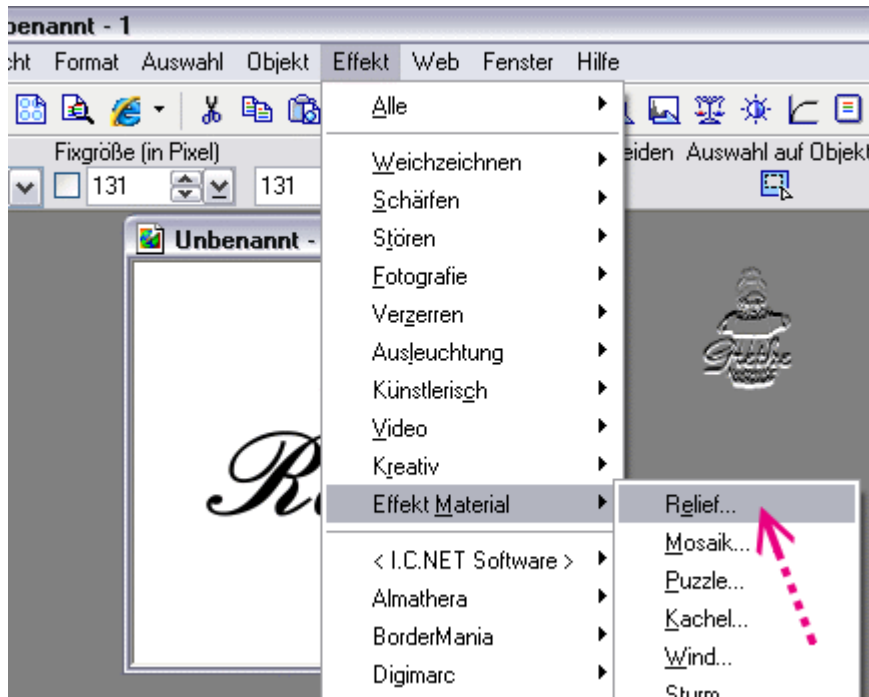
benannt - 1

cht Format Auswahl Objekt Effekt Web Fenster Hilfe

Fixgröße (in Pixel)

131

131

eiden Auswahl auf Objekt

Unbenannt -

Alle
Weichzeichnen
Schärfen
Stören
Fotografie
Verzerren
Ausleuchtung
Künstlerisch
Video
Kreativ
Effekt Material
< I.C.NET Software >
Almathera
BorderMania
Digimarc

Relief...
Mosaik...
Puzzle...
Kachel...
Wind...
Sturm...

Gretha

R